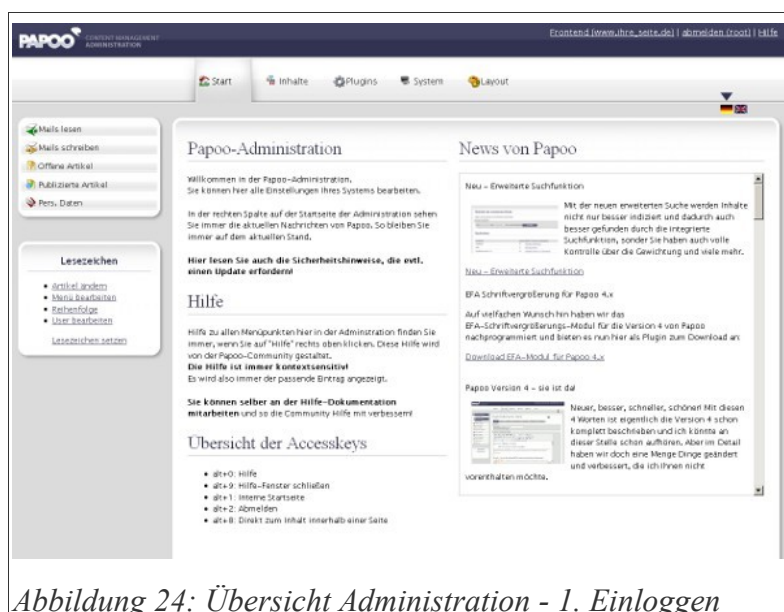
PAPOO CONTENT MANAGEMENT ADMINISTRATION

Frontend (www.ihre_seite.de) | abmelden (root) | Hilfe

Start Inhalte Plugins System Layout

Mails lesen
Mails schreiben
Offene Artikel
Publizierte Artikel
Pers. Daten

Lesezeichen

- Artikel ändern
- Menü bearbeiten
- Reihenfolge
- User bearbeiten

Lesezeichen setzen

Papoo-Administration

Willkommen in der Papoo-Administration. Sie können hier alle Einstellungen Ihres Systems bearbeiten.

In der rechten Spalte auf der Startseite der Administration sehen Sie immer die aktuellen Nachrichten von Papoo. So bleiben Sie immer auf dem aktuellen Stand.

Hier lesen Sie auch die Sicherheitshinweise, die evtl. einen Update erfordern!

Hilfe

Hilfe zu allen Menüpunkten hier in der Administration finden Sie immer, wenn Sie auf "Hilfe" rechts oben klicken. Diese Hilfe wird von der Papoo-Community gestaltet.
Die Hilfe ist immer kontextsensitiv!
Es wird also immer der passende Eintrag angezeigt.

Sie können selber an der Hilfe-Dokumentation mitarbeiten und so die Community Hilfe mit verbessern!

Übersicht der Accesskeys

- alt+0: Hilfe
- alt+9: Hilfe-Fenster schließen
- alt+1: Interne Startseite
- alt+2: Abmelden
- alt+8: Direkt zum Inhalt innerhalb einer Seite

News von Papoo

Neu - Erweiterte Suchfunktion

Mit der neuen erweiterten Suche werden Inhalte nicht nur besser indiziert und dadurch auch besser gefunden durch die integrierte Suchfunktion, sonder Sie haben auch volle Kontrolle über die Gewichtung und viele mehr.

Neu - Erweiterte Suchfunktion

EFA Schriftvergrößerung für Papoo 4.x

Auf vielfachen Wunsch hin haben wir das EFA-Schriftvergrößerungs-Modul für die Version 4 von Papoo nachprogrammiert und bieten es nun hier als Plugin zum Download an.

Download EFA-Modul für Papoo 4.x

Papoo Version 4 - sie ist da!

Neuer, besser, schneller, schöner! Mit diesen 4 Worten ist eigentlich die Version 4 schon komplett beschrieben und ich könnte an dieser Stelle schon aufhören. Aber im Detail haben wir doch eine Menge Dinge geändert und verbessert, die ich Ihnen nicht vorenthalten möchte.

Abbildung 24: Übersicht Administration - 1. Einloggen